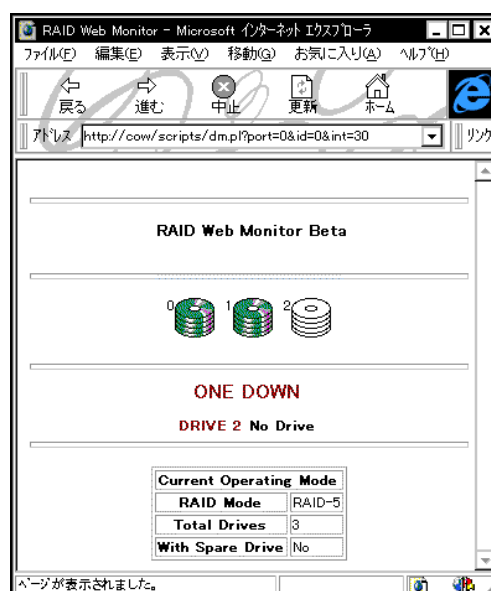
RAID Web Monitor - Microsoft インターネット エクスプローラ

ファイル(F) 編集(E) 表示(V) 移動(G) お気に入り(A) ヘルプ(H)

戻る 進む 中止 更新 ホーム

アドレス http://cow/scripts/dm.pl?port=0&id=0&int=30

リンク

RAID Web Monitor Beta

0 1 2

ONE DOWN

DRIVE 2 No Drive

| Current Operating Mode | |
|---|---|
| RAID Mode | RAID-5 |
| Total Drives | 3 |
| With Spare Drive | No |

ページが表示されました。